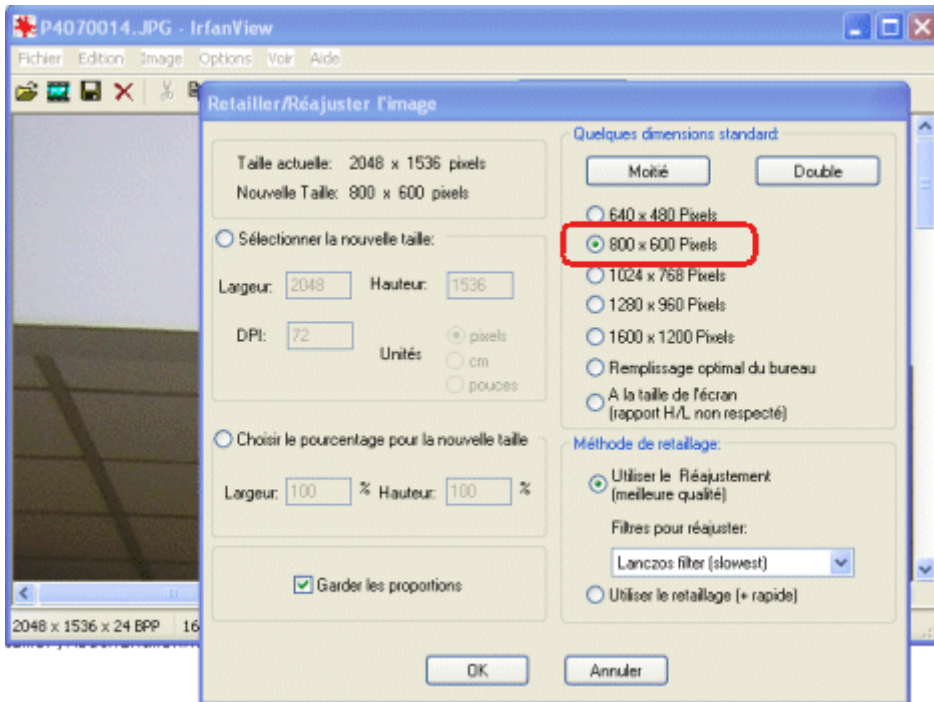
P4070014.JPG - IrfanView

Fichier Edition Image Options Voir Aide

Retailler/Réajuster l'image

Taille actuelle: 2048 x 1536 pixels
Nouvelle Taille: 800 x 600 pixels

Sélectionner la nouvelle taille:

Largeur: 2048 Hauteur: 1536

DPI: 72 Unités pixels cm pouces

Choisir le pourcentage pour la nouvelle taille

Largeur: 100 % Hauteur: 100 %

Garder les proportions

Quelques dimensions standard:

Moitié Double

640 x 480 Pixels
800 x 600 Pixels
1024 x 768 Pixels
1280 x 960 Pixels
1600 x 1200 Pixels
Remplissage optimal du bureau
A la taille de l'écran (rapport H/L non respecté)

Méthode de retaillage:

Utiliser le Réajustement (meilleure qualité)

Filtres pour réajuster:

Lanczos filter (slowest)

Utiliser le retaillage (+ rapide)

OK Annuler

2048 x 1536 x 24 BPP 16